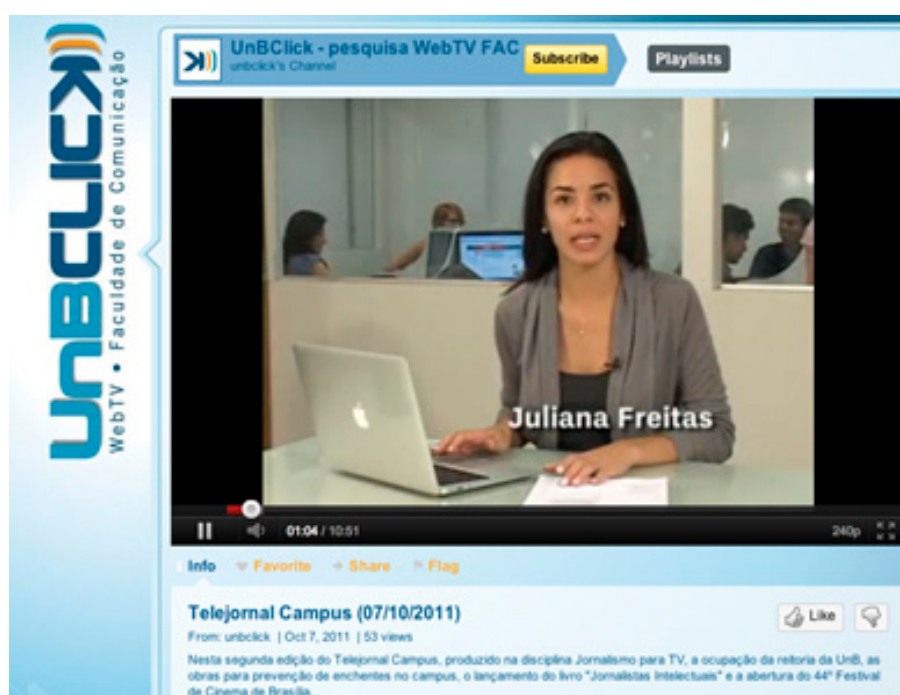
UnBCLICK
WebTV • Faculdade de Comunicação

UnBClick - pesquisa WebTV FAC
unbclick's Channel
Subscribe
Playlists

Juliana Freitas

01:04 / 10:51
240p

Info
Favorite
Share
Flag

Telejornal Campus (07/10/2011)
From: unbclick | Oct 7, 2011 | 53 views
Like

Nesta segunda edição do Telejornal Campus, produzido na disciplina Jornalismo para TV, a ocupação da reitoria da UnB, as obras para prevenção de enchentes no campus, o lançamento do livro "Jornalistas Intelectuais" e a abertura do 44º Festival de Cinema de Brasília.